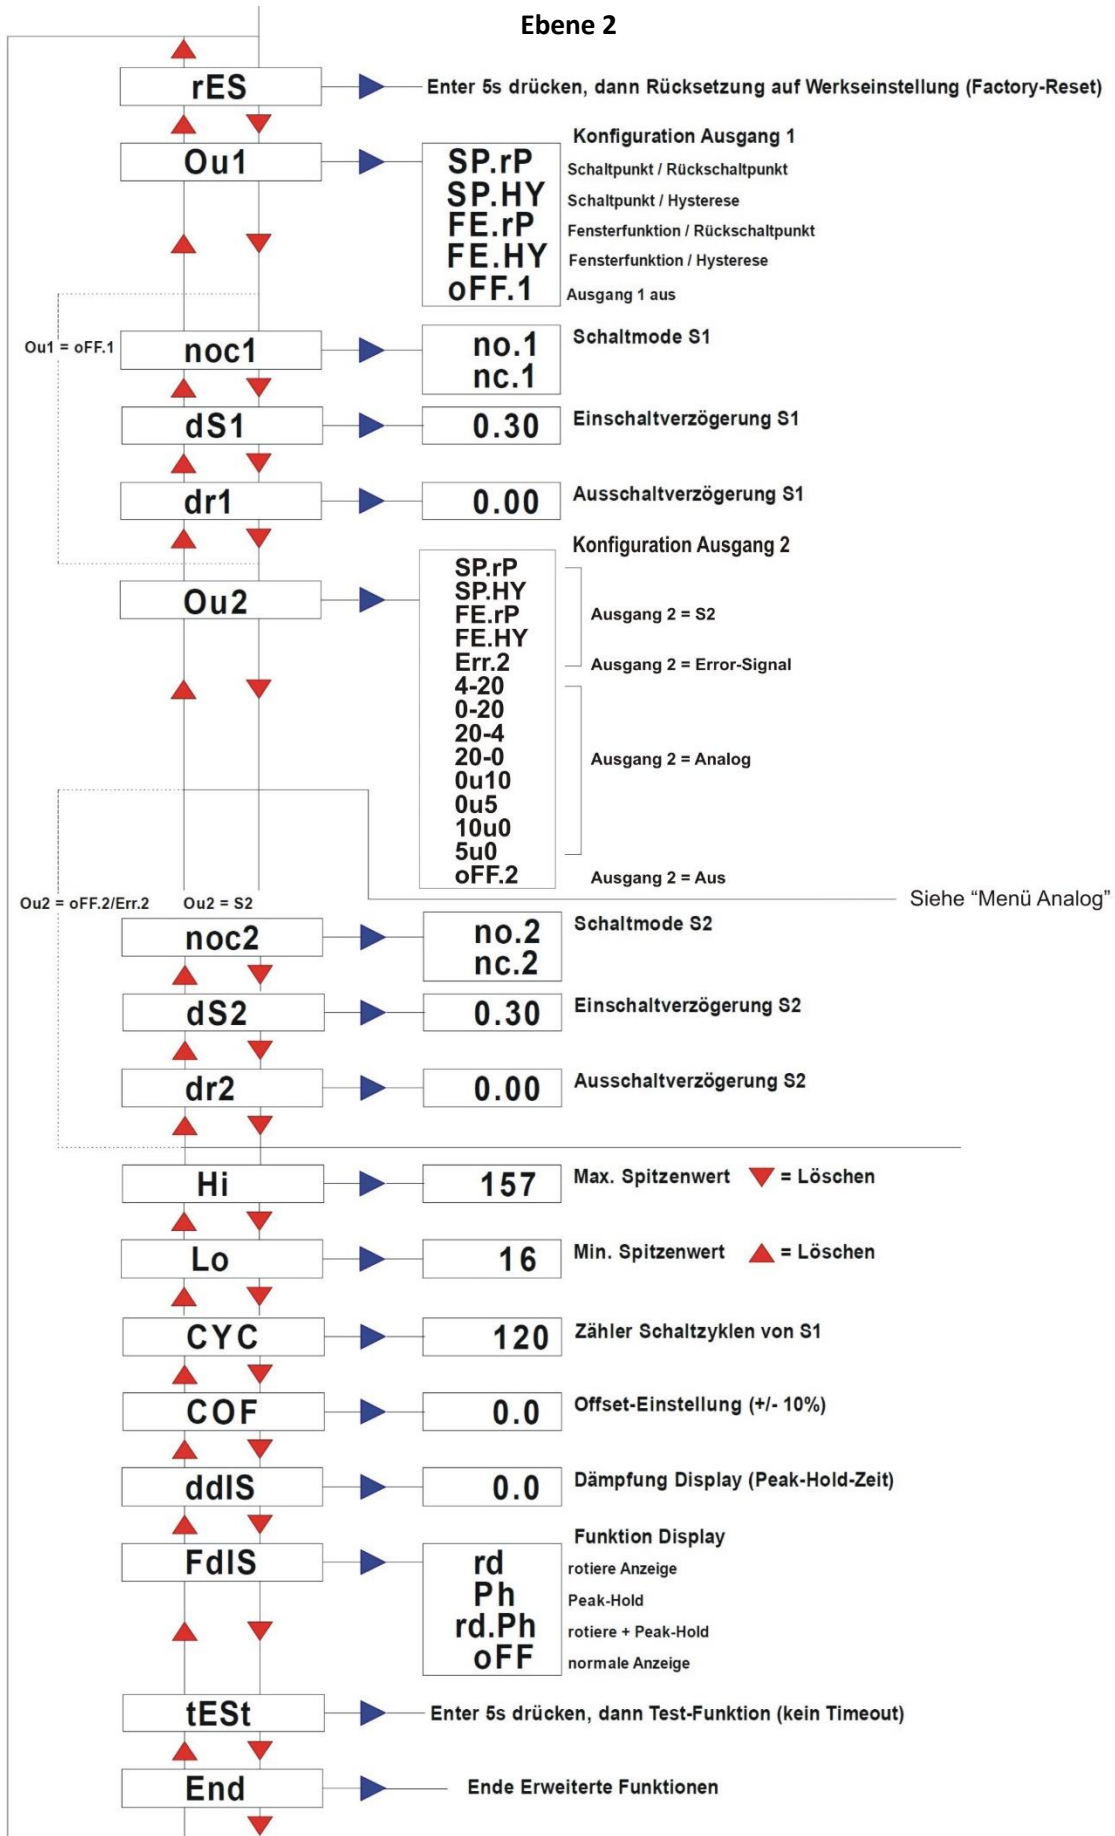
Ebene 2

rES

Enter 5s drücken, dann Rücksetzung auf Werkseinstellung (Factory-Reset)

Ou1

Konfiguration Ausgang 1

SP.rP Schaltpunkt / Rückschaltpunkt
SP.HY Schaltpunkt / Hysterese
FE.rP Fensterfunktion / Rückschaltpunkt
FE.HY Fensterfunktion / Hysterese
oFF.1 Ausgang 1 aus

Ou1 = oFF.1

noc1

no.1
nc.1

Schaltmode S1

dS1

0.30

Einschaltverzögerung S1

dr1

0.00

Ausschaltverzögerung S1

Konfiguration Ausgang 2

Ou2

SP.rP
SP.HY
FE.rP
FE.HY
Err.2
4-20
0-20
20-4
20-0
0u10
0u5
10u0
5u0
oFF.2

Ausgang 2 = S2

Ausgang 2 = Error-Signal

Ausgang 2 = Analog

Ausgang 2 = Aus

Siehe “Menü Analog”

Ou2 = oFF.2/Err.2

Ou2 = S2

noc2

no.2
nc.2

Schaltmode S2

dS2

0.30

Einschaltverzögerung S2

dr2

0.00

Ausschaltverzögerung S2

Hi

157

Max. Spitzenwert = Löschen

Lo

16

Min. Spitzenwert = Löschen

CYC

120

Zähler Schaltzyklen von S1

COF

0.0

Offset-Einstellung (+/- 10%)

ddIS

0.0

Dämpfung Display (Peak-Hold-Zeit)

Funktion Display

FdIS

rd rotiere Anzeige
Ph Peak-Hold
rd.Ph rotiere + Peak-Hold
oFF normale Anzeige

tESt

Enter 5s drücken, dann Test-Funktion (kein Timeout)

End

Ende Erweiterte Funktionen